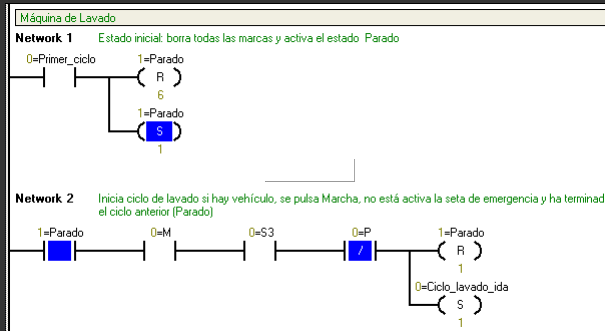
Máquina de Lavado

Network 1 Estado inicial: borra todas las marcas y activa el estado Parado

0=Primer_ciclo

1=Parado
R
6

1=Parado
S
1

Network 2 Inicia ciclo de lavado si hay vehículo, se pulsa Marcha, no está activa la seta de emergencia y ha terminad el ciclo anterior (Parado)

1=Parado

0=M

0=S3

0=P
/

1=Parado
R
1

0=Ciclo_lavado_ida
S
1